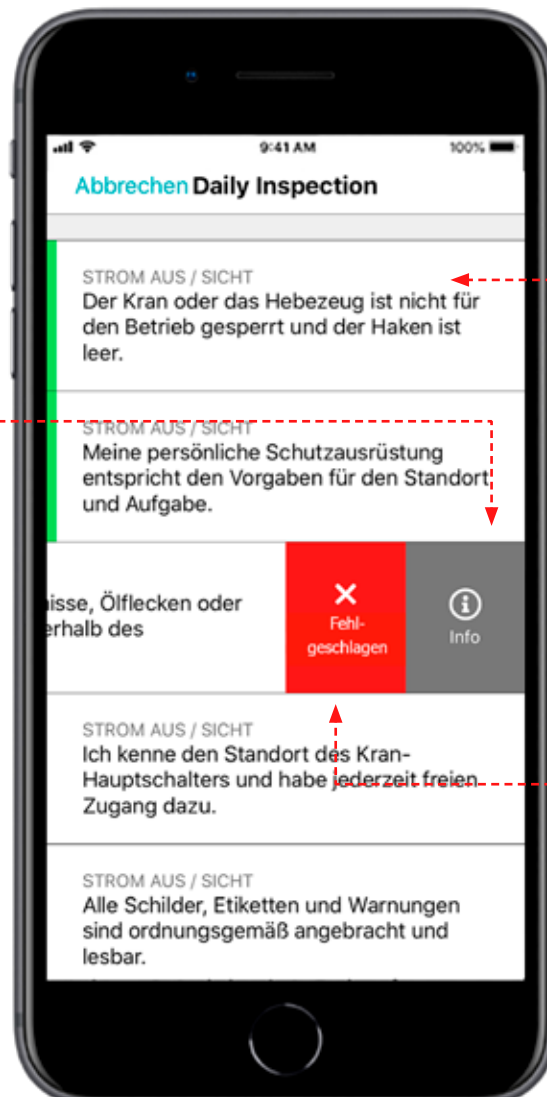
9:41 AM 100%

Abbrechen Daily Inspection

STROM AUS / SICHT
Der Kran oder das Hebezeug ist nicht für den Betrieb gesperrt und der Haken ist leer.

STROM AUS / SICHT
Meine persönliche Schutzausrüstung entspricht den Vorgaben für den Standort und Aufgabe.

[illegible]isse, Ölflecken oder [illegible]erhalb des

Fehlgeschlagen

Info

STROM AUS / SICHT
Ich kenne den Standort des Kran-Hauptschalters und habe jederzeit freien Zugang dazu.

STROM AUS / SICHT
Alle Schilder, Etiketten und Warnungen sind ordnungsgemäß angebracht und lesbar.